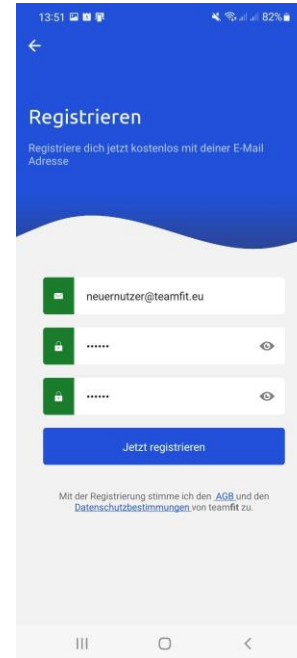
13:51 82%

Registrieren

Registriere dich jetzt kostenlos mit deiner E-Mail Adresse

neuernutzer@teamfit.eu

••••••

••••••

Jetzt registrieren

Mit der Registrierung stimme ich den AGB und den Datenschutzbestimmungen von teamfit zu.